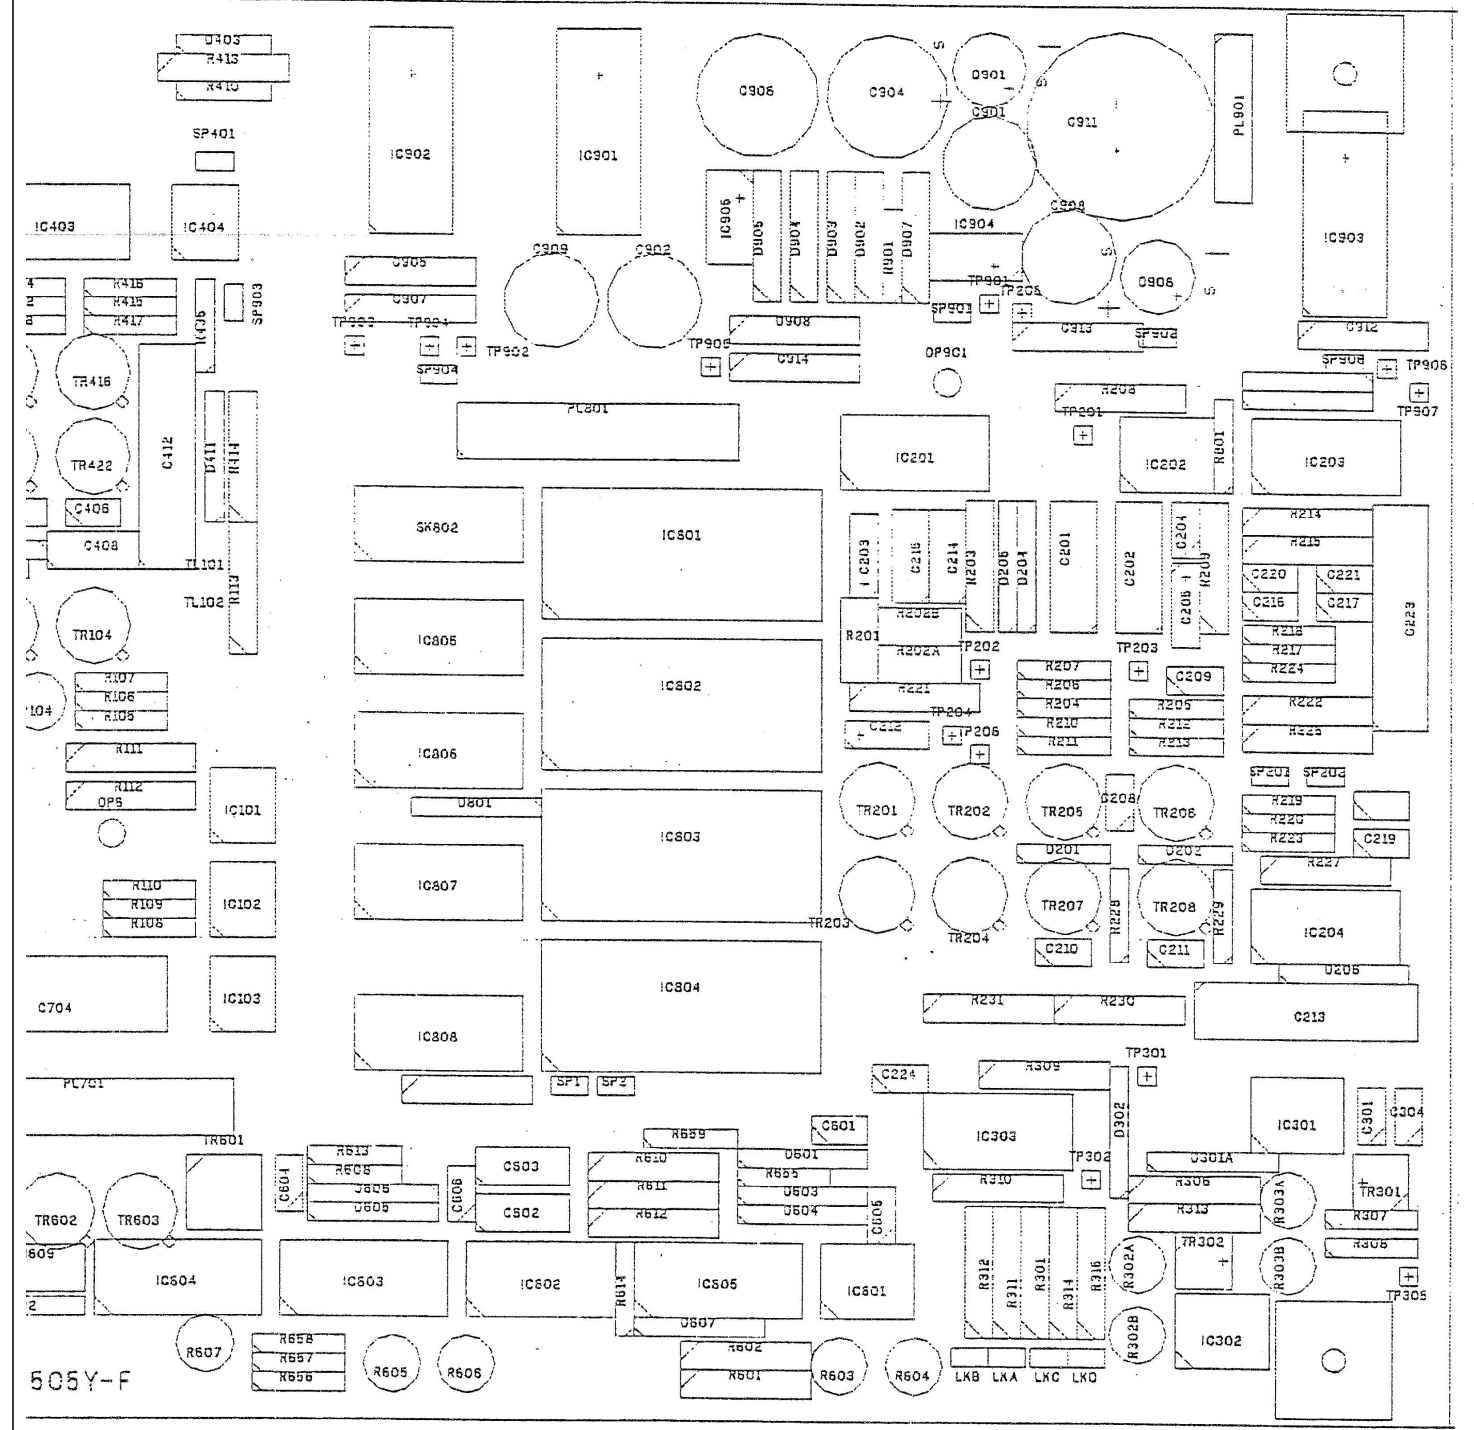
D403
R413
R410
SP401
IC902
IC901
C906
C904
D901
C901
C911
PL901
IC403
IC404
IC906
D905
D904
D903
D902
R901
D907
IC904
C908
IC903
C909
C902
D905
D907
TP903
TP904
TP902
SP904
R415
R416
R417
R405
SP903
TR416
TR422
C412
D411
R414
C406
C408
TL101
TL102
R113
TR104
R107
R106
R105
104
R111
R112
OP5
IC101
R110
R109
R108
IC102
C704
IC103
PL701
TR601
TR602
TR603
609
IC604
R607
R658
R657
R656
R605
R606
505Y-F
TP901
TP205
SP901
D906
C913
SP902
C912
SP908
TP906
TP907
D908
TP905
C914
OP901
PL801
R208
TP201
IC201
IC202
R801
IC203
SK802
IC501
C203
C216
C214
R203
D205
D204
C201
C202
C204
R209
C205
R214
R215
C220
C221
C216
C217
C223
R202B
R201
R202A
TP202
TP203
R218
R217
R224
IC805
IC502
R207
R206
R204
R210
R211
C209
R205
R212
R213
R222
R225
R221
TP204
C212
TP206
IC806
TR201
TR202
TR205
D208
TR206
SP201
SP202
R219
R220
R223
C219
D801
IC503
D201
D202
R227
IC807
TR203
TR204
TR207
R228
TR208
R229
IC204
C210
C211
D206
IC804
R231
R230
C213
IC808
TP301
R309
SP1
SP2
C224
IC303
D302
IC301
C301
C304
R659
C501
R610
D501
R613
R605
R655
C604
C606
C603
C503
R611
D503
TP302
D301A
R310
R306
R303A
TR301
C502
R612
D504
C505
R313
R307
D605
D605
TR302
R308
R302A
IC603
IC602
R614
IC505
IC601
R312
R311
R301
R314
R316
R303B
TP305
2
D507
R602
R601
R603
R604
LKB
LKA
LKC
LKD
R302B
IC302